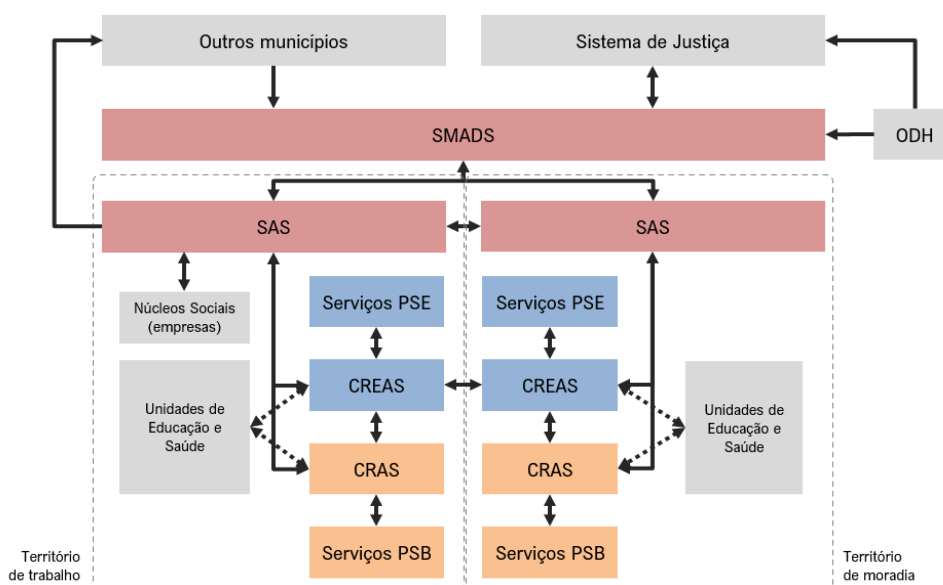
Outros municípios

Sistema de Justiça

SMADS

ODH

SAS

SAS

Núcleos Sociais (empresas)

Serviços PSE

Serviços PSE

Unidades de Educação e Saúde

CREAS

CREAS

Unidades de Educação e Saúde

CRAS

CRAS

Serviços PSB

Serviços PSB

Território de trabalho

Território de moradia